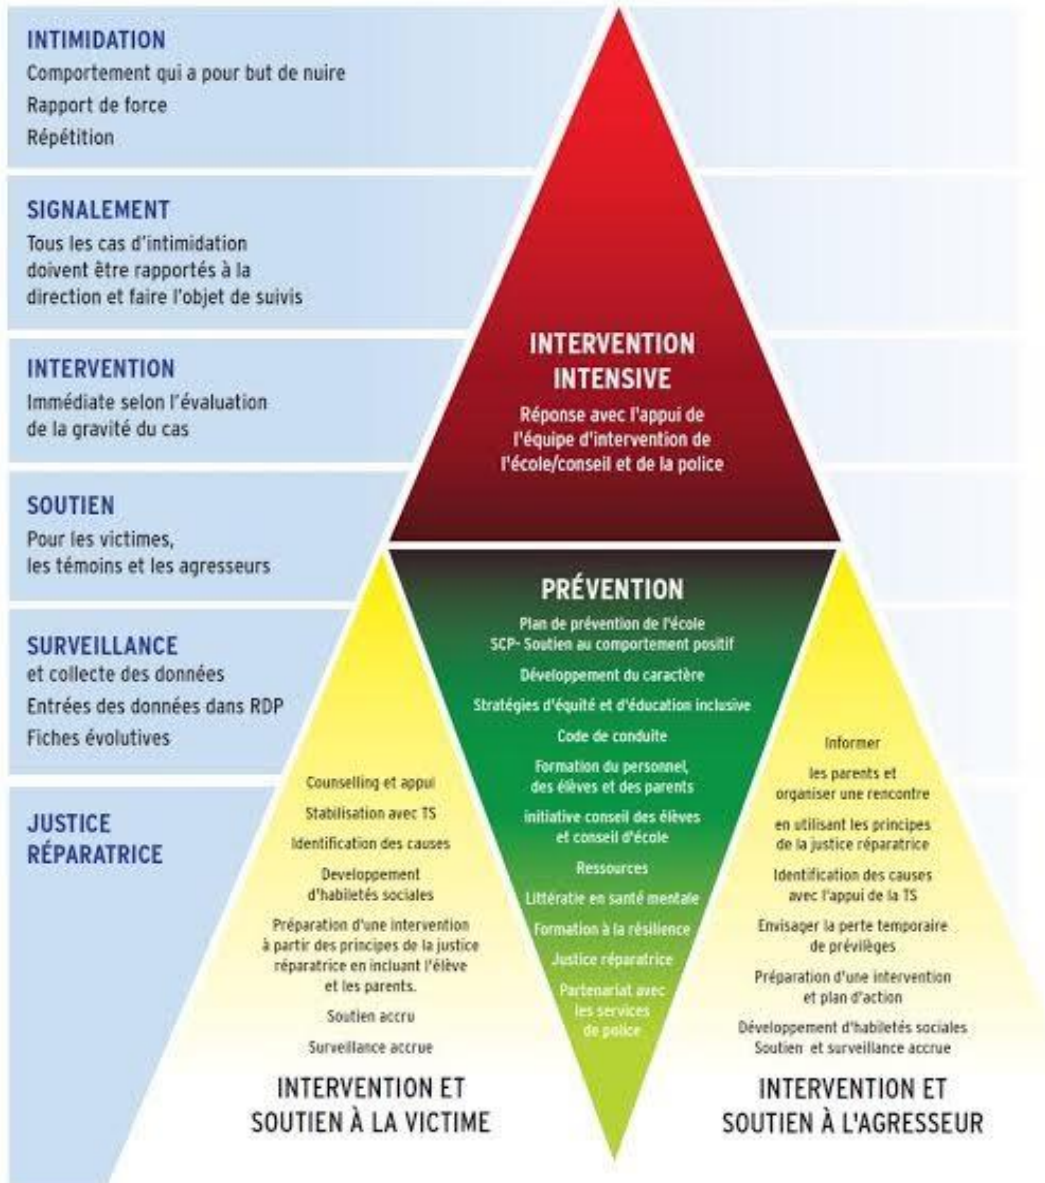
INTIMIDATION
Comportement qui a pour but de nuire
Rapport de force
Répétition

SIGNALEMENT
Tous les cas d'intimidation doivent être rapportés à la direction et faire l'objet de suivis

INTERVENTION
Immédiate selon l'évaluation de la gravité du cas

SOUTIEN
Pour les victimes, les témoins et les agresseurs

SURVEILLANCE
et collecte des données
Entrées des données dans RDP
Fiches évolutives

JUSTICE RÉPARATRICE

INTERVENTION INTENSIVE
Réponse avec l'appui de l'équipe d'intervention de l'école/conseil et de la police

PRÉVENTION
Plan de prévention de l'école
SCP- Soutien au comportement positif
Développement du caractère
Stratégies d'équité et d'éducation inclusive
Code de conduite
Formation du personnel, des élèves et des parents
initiative conseil des élèves et conseil d'école
Ressources
Littératie en santé mentale
Formation à la résilience
Justice réparatrice
Partenariat avec les services de police

Counselling et appui
Stabilisation avec TS
Identification des causes
Developpement d'habiletés sociales
Préparation d'une intervention à partir des principes de la justice réparatrice en incluant l'élève et les parents.
Soutien accru
Surveillance accrue

INTERVENTION ET SOUTIEN À LA VICTIME

Informer
les parents et organiser une rencontre
en utilisant les principes de la justice réparatrice
Identification des causes avec l'appui de la TS
Envisager la perte temporaire de prévilèges
Préparation d'une intervention et plan d'action
Développement d'habiletés sociales
Soutien et surveillance accrue

INTERVENTION ET SOUTIEN À L'AGRESSEUR